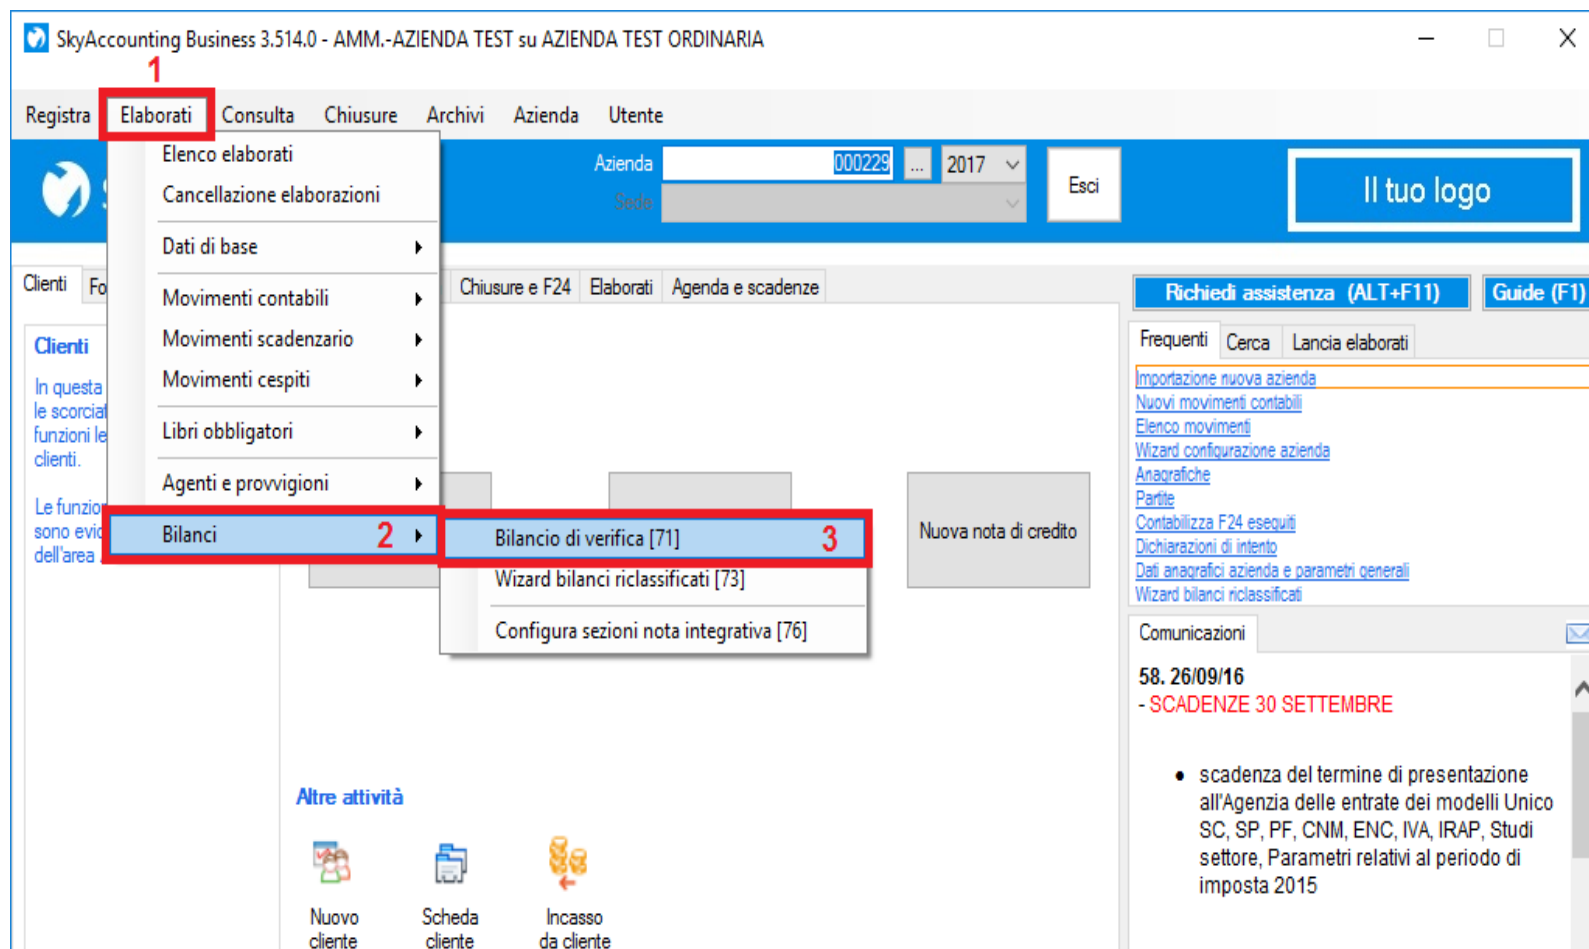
SkyAccounting Business 3.514.0 - AMM.-AZIENDA TEST su AZIENDA TEST ORDINARIA

1

Registra Elaborati Consulta Chiusure Archivi Azienda Utente

Elenco elaborati
Cancellazione elaborazioni
Dati di base
Movimenti contabili
Movimenti scadenzario
Movimenti cespiti
Libri obbligatori
Agenti e provvigioni
Bilanci 2

Bilancio di verifica [71] 3
Wizard bilanci riclassificati [73]
Configura sezioni nota integrativa [76]

Azienda 000229 ... 2017
Sede
Esci

Il tuo logo

Clienti Fo

Chiusure e F24 Elaborati Agenda e scadenze

Clienti
In questa le scorciat funzioni le clienti.
Le funzio sono evid dell'area

Nuova nota di credito

Richiedi assistenza (ALT+F11) Guide (F1)

Frequenti Cerca Lancia elaborati

Importazione nuova azienda
Nuovi movimenti contabili
Elenco movimenti
Wizard configurazione azienda
Anagrafiche
Partite
Contabilizza F24 eseguiti
Dichiarazioni di intento
Dati anagrafici azienda e parametri generali
Wizard bilanci riclassificati

Comunicazioni

58. 26/09/16
- SCADENZE 30 SETTEMBRE

• scadenza del termine di presentazione all'Agenzia delle entrate dei modelli Unico SC, SP, PF, CNM, ENC, IVA, IRAP, Studi settore, Parametri relativi al periodo di imposta 2015

Altre attività

Nuovo cliente
Scheda cliente
Incasso da cliente